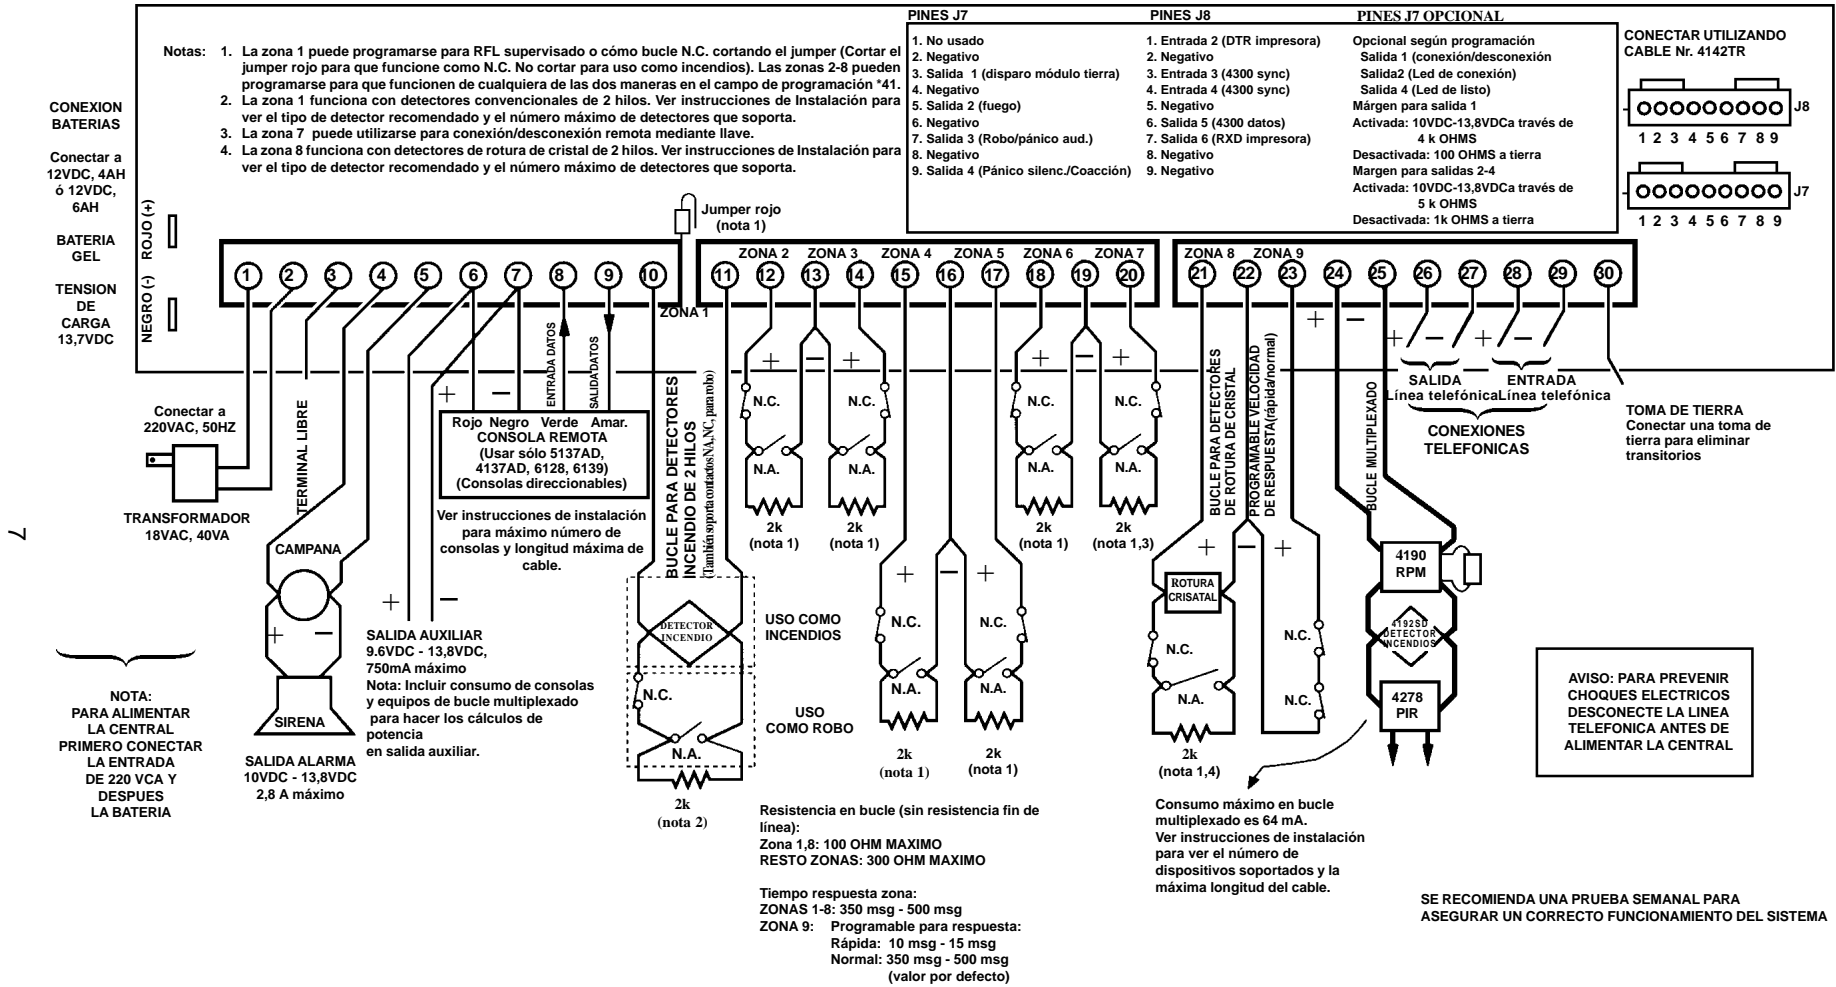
Notas: 1. La zona 1 puede programarse para RFL supervisado o cómo bucle N.C. cortando el jumper (Cortar el jumper rojo para que funcione como N.C. No cortar para uso como incendios). Las zonas 2-8 pueden programarse para que funcionen de cualquiera de las dos maneras en el campo de programación *41.
2. La zona 1 funciona con detectores convencionales de 2 hilos. Ver instrucciones de Instalación para ver el tipo de detector recomendado y el número máximo de detectores que soporta.
3. La zona 7 puede utilizarse para conexión/desconexión remota mediante llave.
4. La zona 8 funciona con detectores de rotura de cristal de 2 hilos. Ver instrucciones de Instalación para ver el tipo de detector recomendado y el número máximo de detectores que soporta.

PINES J7
1. No usado
2. Negativo
3. Salida 1 (disparo módulo tierra)
4. Negativo
5. Salida 2 (fuego)
6. Negativo
7. Salida 3 (Robo/pánico aud.)
8. Negativo
9. Salida 4 (Pánico silenc./Coacción)

PINES J8
1. Entrada 2 (DTR impresora)
2. Negativo
3. Entrada 3 (4300 sync)
4. Entrada 4 (4300 sync)
5. Negativo
6. Salida 5 (4300 datos)
7. Salida 6 (RXD impresora)
8. Negativo
9. Negativo

PINES J7 OPCIONAL
Opcional según programación
Salida 1 (conexión/desconexión
Salida2 (Led de conexión)
Salida 4 (Led de listo)
Márgen para salida 1
Activada: 10VDC-13,8VDCa través de 4 k OHMS
Desactivada: 100 OHMS a tierra
Margen para salidas 2-4
Activada: 10VDC-13,8VDCa través de 5 k OHMS
Desactivada: 1k OHMS a tierra

CONECTAR UTILIZANDO CABLE Nr. 4142TR
J8
1 2 3 4 5 6 7 8 9
J7
1 2 3 4 5 6 7 8 9

CONEXION BATERIAS
Conectar a 12VDC, 4AH ó 12VDC, 6AH
BATERIA GEL
TENSION DE CARGA 13,7VDC
ROJO (+)
NEGRO (-)

Jumper rojo (nota 1)
ZONA 2 ZONA 3 ZONA 4 ZONA 5 ZONA 6 ZONA 7 ZONA 8 ZONA 9
1 2 3 4 5 6 7 8 9 10 11 12 13 14 15 16 17 18 19 20 21 22 23 24 25 26 27 28 29 30
ZONA 1
ENTRADA DATOS
SALIDA DATOS

Conectar a 220VAC, 50HZ
TRANSFORMADOR 18VAC, 40VA
TERMINAL LIBRE
CAMPANA
SIRENA
SALIDA ALARMA 10VDC - 13,8VDC 2,8 A máximo

Rojo Negro Verde Amar.
CONSOLA REMOTA
(Usar sólo 5137AD, 4137AD, 6128, 6139)
(Consolas direccionables)
Ver instrucciones de instalación para máximo número de consolas y longitud máxima de cable.

SALIDA AUXILIAR
9.6VDC - 13,8VDC, 750mA máximo
Nota: Incluir consumo de consolas y equipos de bucle multiplexado para hacer los cálculos de potencia en salida auxiliar.

BUCLE PARA DETECTORES INCENDIO DE 2 HILOS
(También soporta contactos NA, NC, para robo)
DETECTOR INCENDIO
USO COMO INCENDIOS
N.C.
N.A.
USO COMO ROBO
2k (nota 2)

N.C. N.A. 2k (nota 1)
2k (nota 1)
2k (nota 1)
2k (nota 1)
2k (nota 1)
2k (nota 1,3)

BUCLE PARA DETECTORES DE ROTURA DE CRISTAL
ROTURA CRISATAL
2k (nota 1,4)
PROGRAMABLE VELOCIDAD DE RESPUESTA(rápida/normal)
BUCLE MULTIPLEXADO
4190 RPM
4192SD DETECTOR INCENDIOS
4278 PIR

SALIDA Línea telefónica
ENTRADA Línea telefónica
CONEXIONES TELEFONICAS
TOMA DE TIERRA
Conectar una toma de tierra para eliminar transitorios

NOTA:
PARA ALIMENTAR LA CENTRAL PRIMERO CONECTAR LA ENTRADA DE 220 VCA Y DESPUES LA BATERIA

Resistencia en bucle (sin resistencia fin de línea):
Zona 1,8: 100 OHM MAXIMO
RESTO ZONAS: 300 OHM MAXIMO

Tiempo respuesta zona:
ZONAS 1-8: 350 msg - 500 msg
ZONA 9: Programable para respuesta:
Rápida: 10 msg - 15 msg
Normal: 350 msg - 500 msg (valor por defecto)

Consumo máximo en bucle multiplexado es 64 mA.
Ver instrucciones de instalación para ver el número de dispositivos soportados y la máxima longitud del cable.

AVISO: PARA PREVENIR CHOQUES ELECTRICOS DESCONECTE LA LINEA TELEFONICA ANTES DE ALIMENTAR LA CENTRAL

SE RECOMIENDA UNA PRUEBA SEMANAL PARA ASEGURAR UN CORRECTO FUNCIONAMIENTO DEL SISTEMA

7